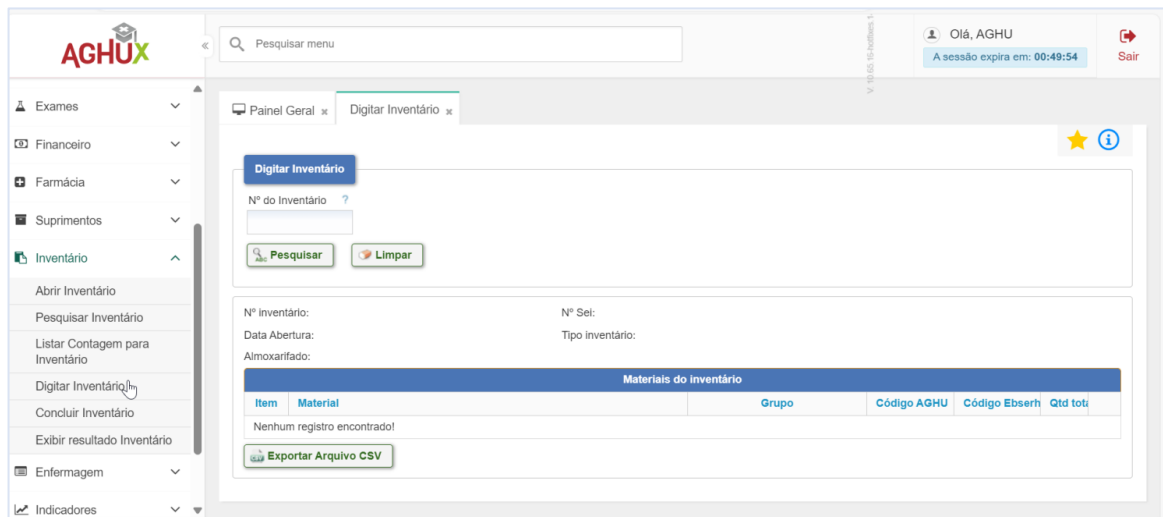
AGHUX

Pesquisar menu

V: 10.65.15-hotfixes 1

Olá, AGHU
A sessão expira em: 00:49:54

Sair

Exames
Financeiro
Farmácia
Suprimentos
Inventário
Abrir Inventário
Pesquisar Inventário
Listar Contagem para Inventário
Digitar Inventário
Concluir Inventário
Exibir resultado Inventário
Enfermagem
Indicadores

Painel Geral
Digitar Inventário

Digitar Inventário

Nº do Inventário ?

Pesquisar
Limpar

Nº inventário:
Nº Sei:
Data Abertura:
Tipo inventário:
Almoxarifado:

Materiais do inventário

| Item | Material | Grupo | Código AGHU | Código Ebserh | Qtd tota |
|---|---|---|---|---|---|
| Nenhum registro encontrado! | | | | | |

Exportar Arquivo CSV